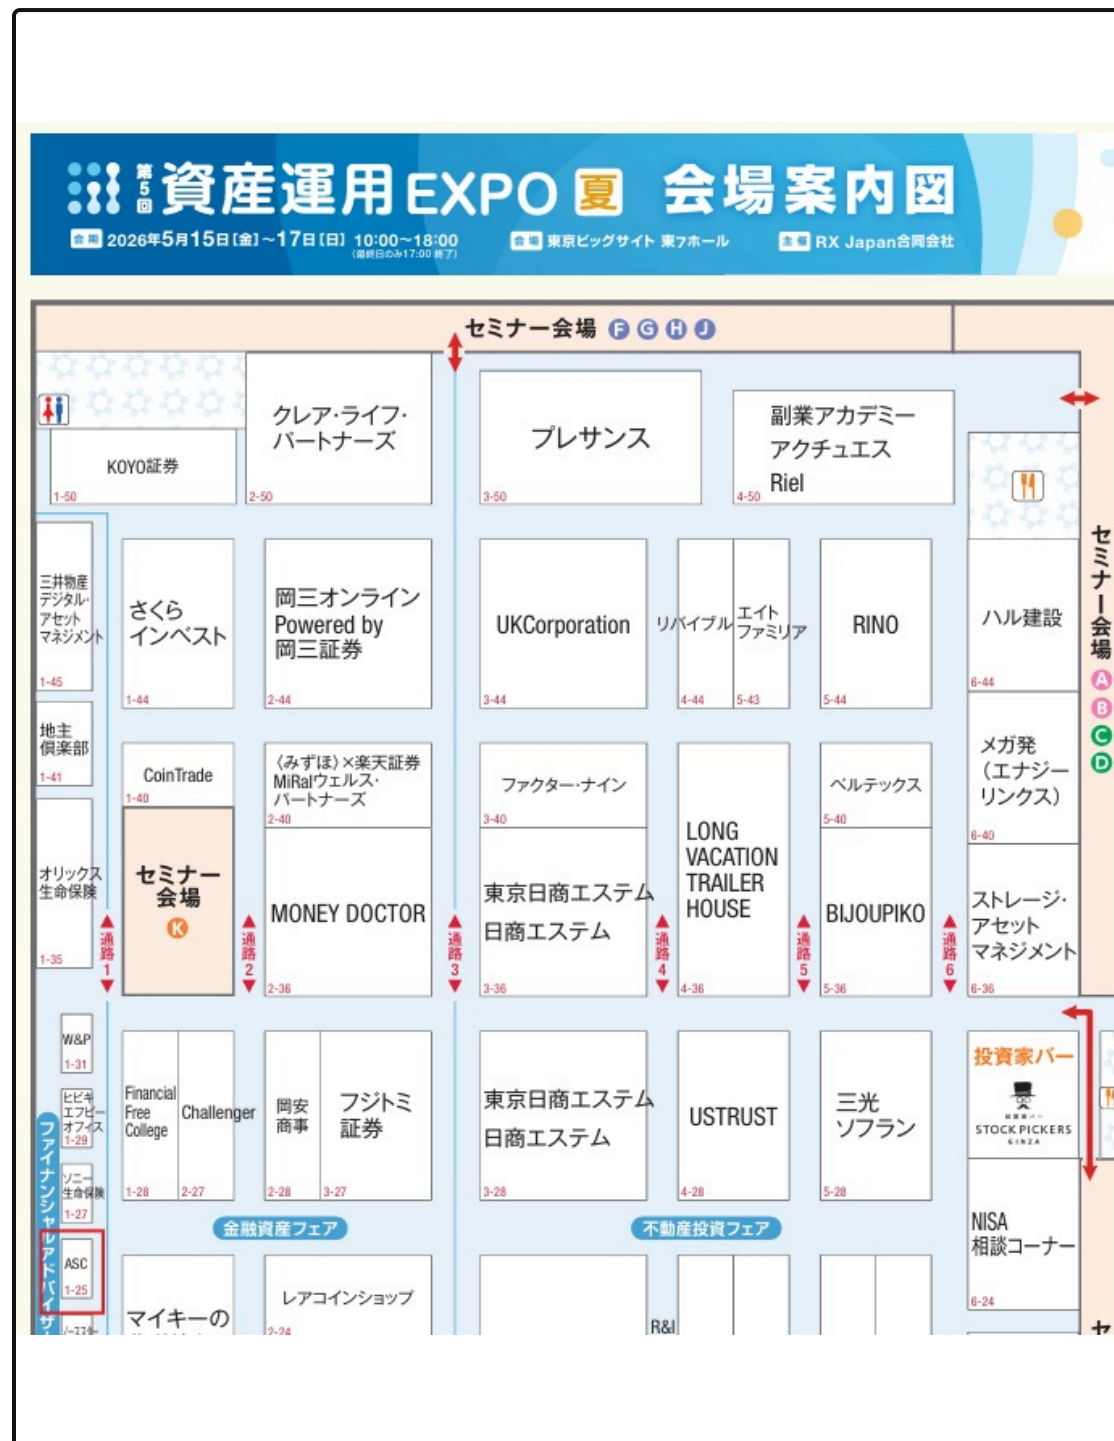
第5回 資産運用EXPO 夏 会場案内図

会期 2026年5月15日[金]~17日[日] 10:00~18:00 (最終日のみ17:00終了)　会場 東京ビッグサイト 東7ホール　主催 RX Japan合同会社

セミナー会場 F G H J

KOYO証券 1-50
クレア・ライフ・パートナーズ 2-50
プレサンス 3-50
副業アカデミー アクチュエス Riel 4-50

三井物産デジタル・アセットマネジメント 1-45
さくらインベスト 1-44
岡三オンライン Powered by 岡三証券 2-44
UKCorporation 3-44
リバイブル 4-44
エイトファミリア 5-43
RINO 5-44
ハル建設 6-44

地主倶楽部 1-41
CoinTrade 1-40
〈みずほ〉×楽天証券 MiRaIウェルス・パートナーズ 2-40
ファクター・ナイン 3-40
ベルテックス 5-40
メガ発(エナジーリンクス) 6-40

オリックス生命保険 1-35
セミナー会場 K
MONEY DOCTOR 2-36
東京日商エステム 日商エステム 3-36
LONG VACATION TRAILER HOUSE 4-36
BIJOUPIKO 5-36
ストレージ・アセットマネジメント 6-36

通路1 通路2 通路3 通路4 通路5 通路6

セミナー会場 A B C D

W&P 1-31
ヒビキエフピーオフィス 1-29
ソニー生命保険 1-27
ASC 1-25
Financial Free College 1-28
Challenger 2-27
岡安商事 2-28
フジトミ証券 3-27
東京日商エステム 日商エステム 3-28
USTRUST 4-28
三光ソフラン 5-28
投資家バー STOCK PICKERS GINZA
NISA相談コーナー 6-24

金融資産フェア
不動産投資フェア

ファイナンシャルアドバイザー
マイキーの
レアコインショップ 2-24
R&I